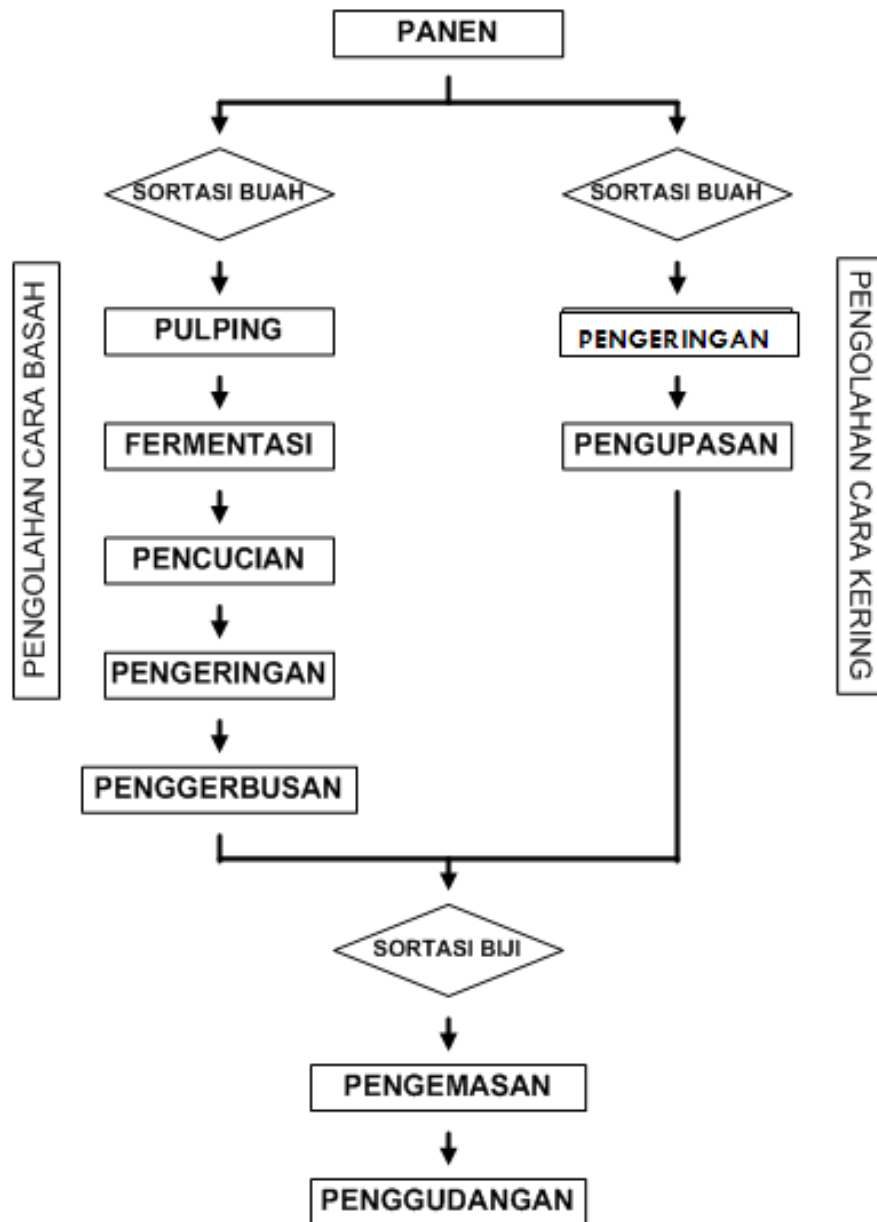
PANEN

PENGOLAHAN CARA BASAH

SORTASI BUAH

PULPING

FERMENTASI

PENCUCIAN

PENGERINGAN

PENGGERBUSAN

SORTASI BUAH

PENGERINGAN

PENGUPASAN

PENGOLAHAN CARA KERING

SORTASI BIJI

PENGEMASAN

PENGGUDANGAN